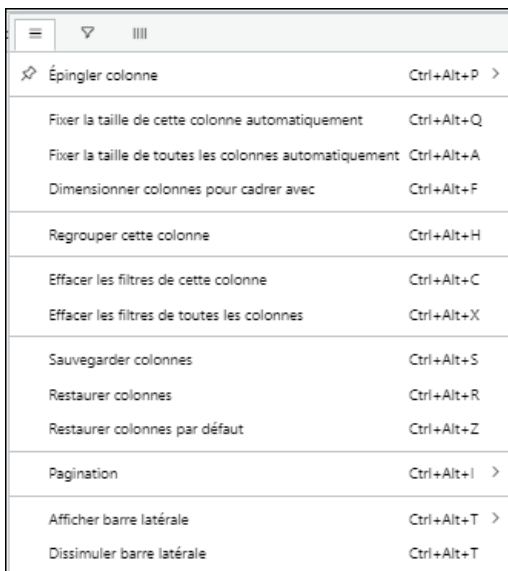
Épingler colonne Ctrl+Alt+P >

Fixer la taille de cette colonne automatiquement Ctrl+Alt+Q

Fixer la taille de toutes les colonnes automatiquement Ctrl+Alt+A

Dimensionner colonnes pour cadrer avec Ctrl+Alt+F

Regrouper cette colonne Ctrl+Alt+H

Effacer les filtres de cette colonne Ctrl+Alt+C

Effacer les filtres de toutes les colonnes Ctrl+Alt+X

Sauvegarder colonnes Ctrl+Alt+S

Restaurer colonnes Ctrl+Alt+R

Restaurer colonnes par défaut Ctrl+Alt+Z

Pagination Ctrl+Alt+I >

Afficher barre latérale Ctrl+Alt+T >

Dissimuler barre latérale Ctrl+Alt+T